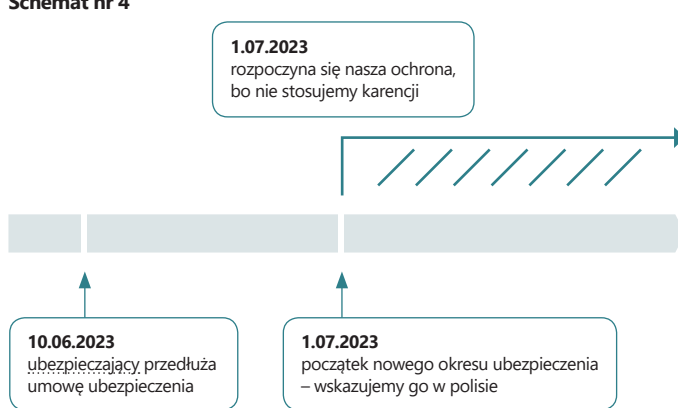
Schemat nr 4

1.07.2023
rozpoczyna się nasza ochrona, bo nie stosujemy karencji

10.06.2023
ubezpieczający przedłuża umowę ubezpieczenia

1.07.2023
początek nowego okresu ubezpieczenia – wskazujemy go w polisie